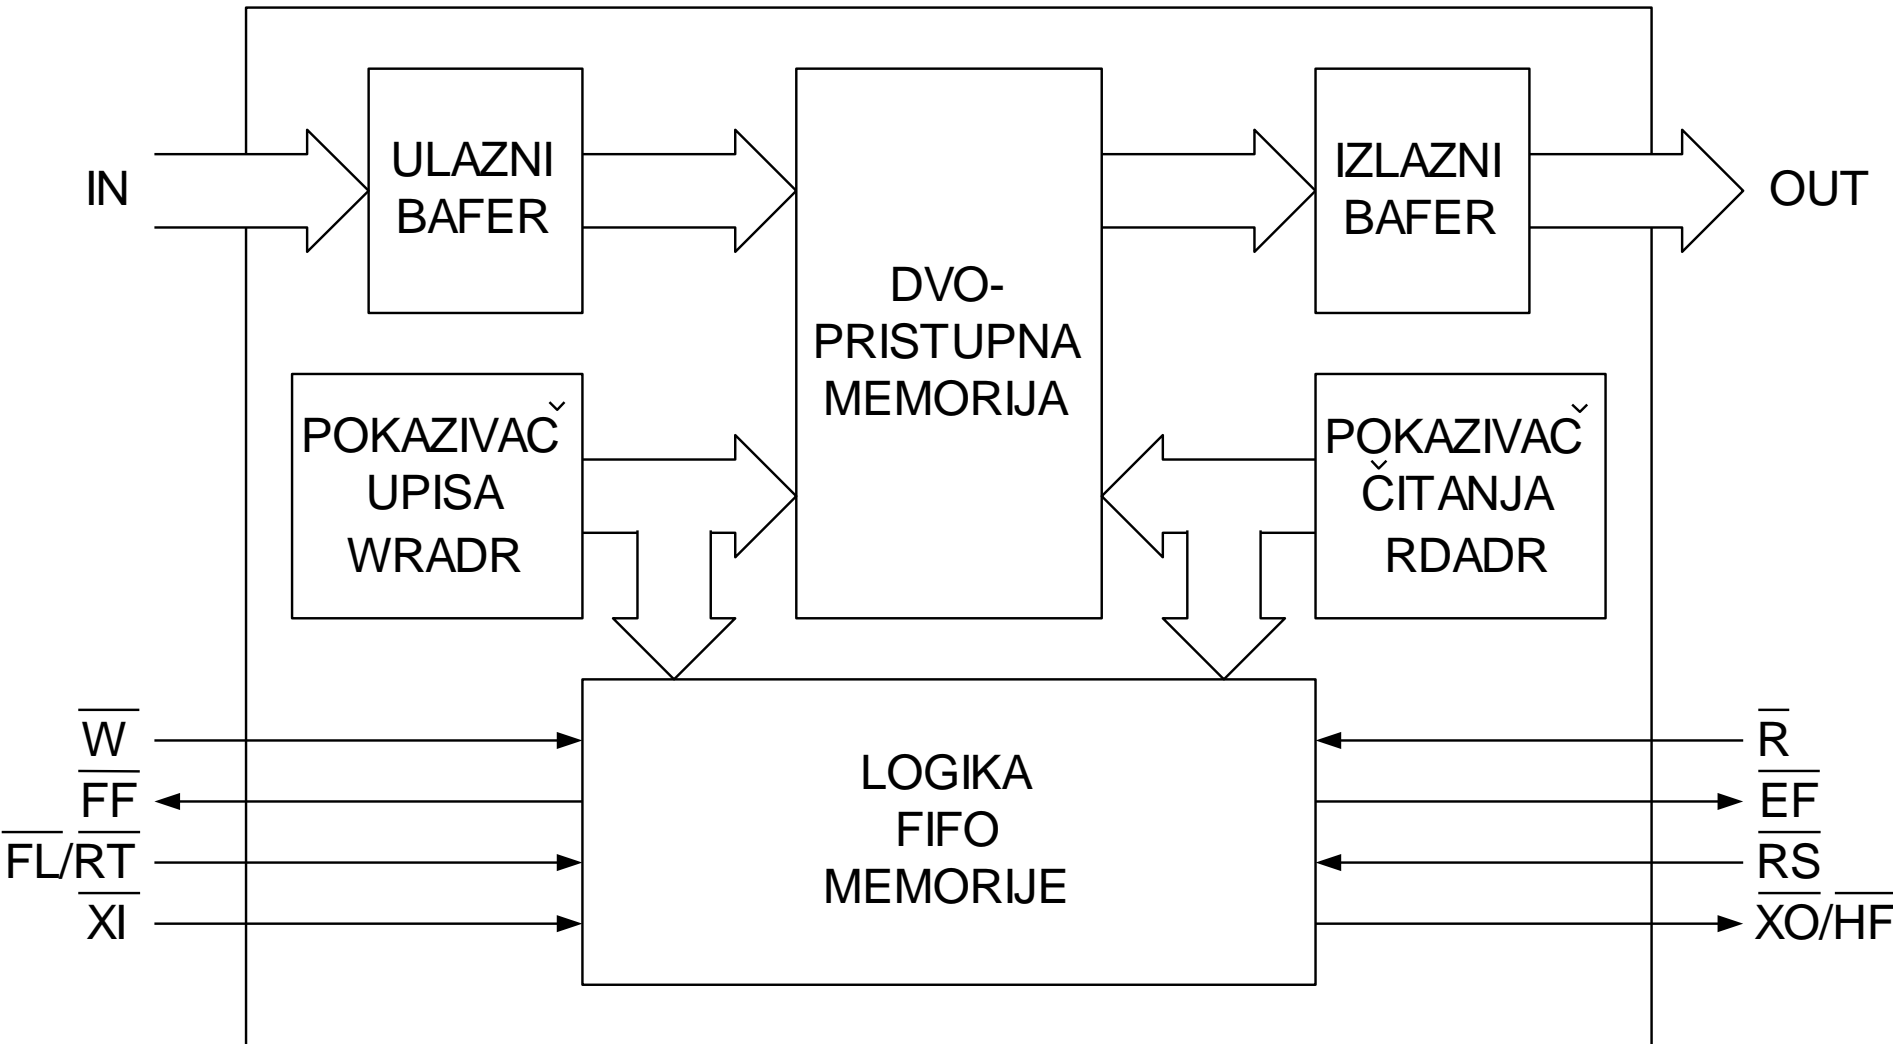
IN

ULAZNI BAFER

DVO-PRISTUPNA MEMORIJA

IZLAZNI BAFER

OUT

POKAZIVAČ UPISA WRADR

POKAZIVAČ ČITANJA RDADR

LOGIKA FIFO MEMORIJE

$\overline{W}$

$\overline{FF}$

$\overline{FL}/\overline{RT}$

$\overline{XI}$

$\overline{R}$

$\overline{EF}$

$\overline{RS}$

$\overline{XO}/\overline{HF}$